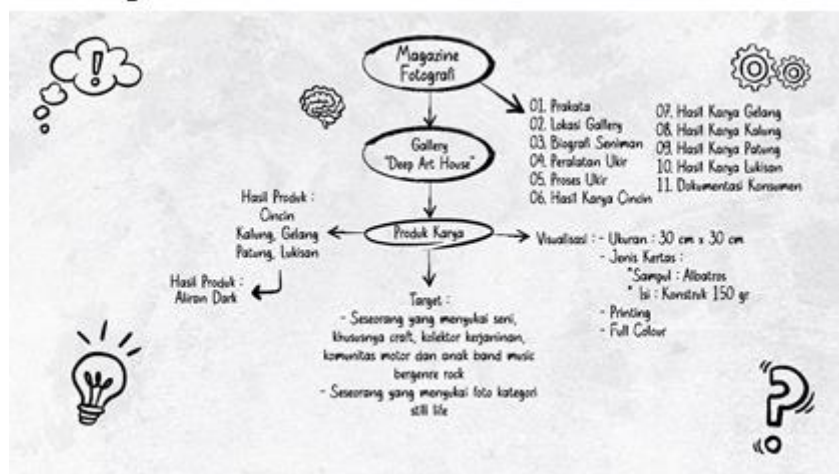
Magazine Fotografi

01. Prakata
02. Lokasi Gallery
03. Biografi Seniman
04. Peralatan Ukir
05. Proses Ukir
06. Hasil Karya Cincin
07. Hasil Karya Gelang
08. Hasil Karya Kalung
09. Hasil Karya Patung
10. Hasil Karya Lukisan
11. Dokumentasi Konsumen

Gallery "Deep Art House"

Hasil Produk : Cincin Kalung, Gelang Patung, Lukisan

Produk Karya

Hasil Produk : Aliran Dark

Visualisasi : - Ukuran : 30 cm x 30 cm
- Jenis Kertas :
*Sampul : Albatros
* Isi : Konstruk 150 gr
- Printing
- Full Colour

Target :
- Seseorang yang menyukai seni, khususnya craft, kolektor kerajinan, komunitas motor dan anak band music bergenre rock
- Seseorang yang menyukai foto kategori still life